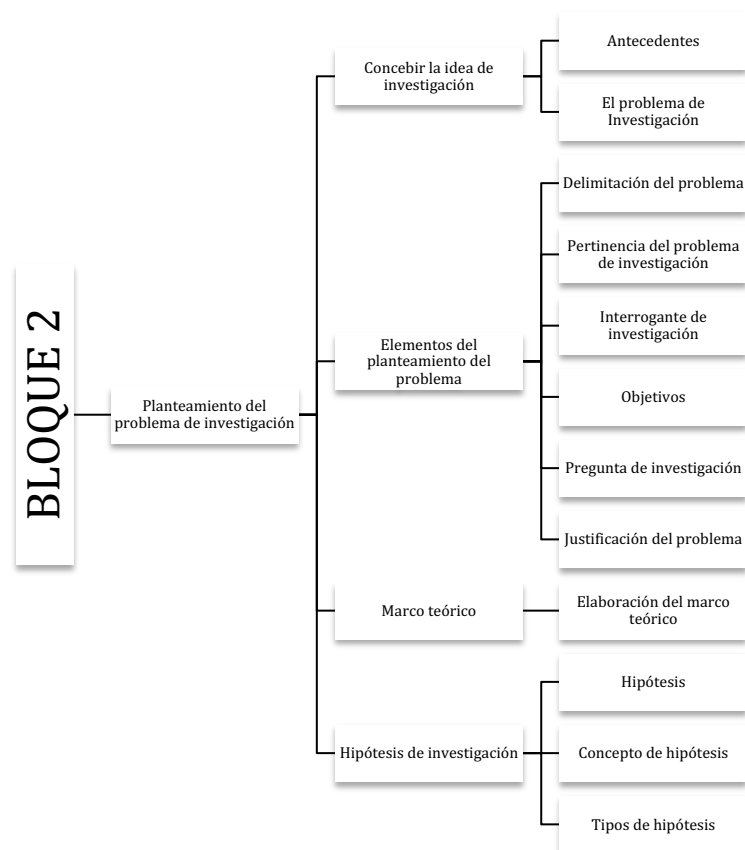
BLOQUE 2

Planteamiento del problema de investigación

Concebir la idea de investigación

Antecedentes

El problema de Investigación

Elementos del planteamiento del problema

Delimitación del problema

Pertinencia del problema de investigación

Interrogante de investigación

Objetivos

Pregunta de investigación

Justificación del problema

Marco teórico

Elaboración del marco teórico

Hipótesis de investigación

Hipótesis

Concepto de hipótesis

Tipos de hipótesis